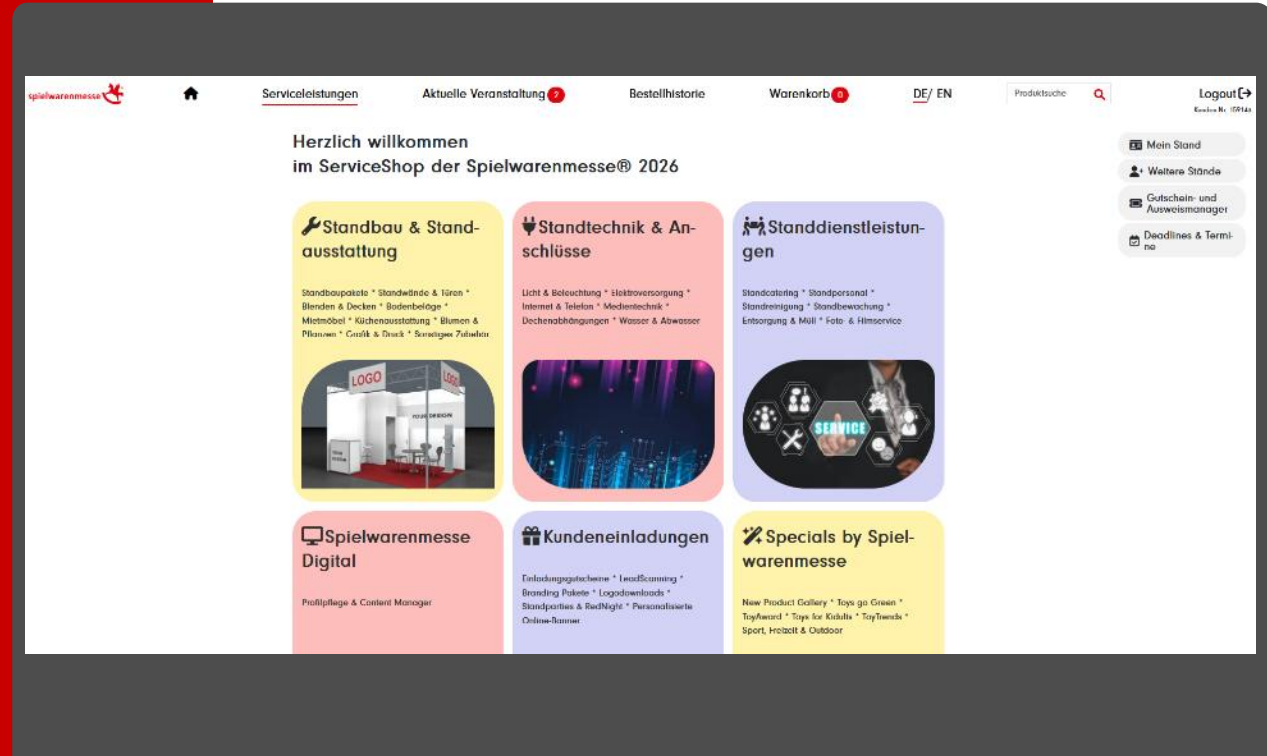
spielwarenmesse

Serviceleistungen | Aktuelle Veranstaltung 2 | Bestellhistorie | Warenkorb 0 | DE/ EN | Produktsuche | Logout
Kunden Nr. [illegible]

Herzlich willkommen
im ServiceShop der Spielwarenmesse® 2026

Mein Stand
Weitere Stände
Gutschein- und Ausweismanager
Deadlines & Termine

Standbau & Standausstattung

Standbaupakete * Standwände & Türen * Blenden & Decken * Bodenbeläge * Mietmöbel * Küchenausstattung * Blumen & Pflanzen * Grafik & Druck * Sonstiges Zubehör

LOGO
LOGO
YOUR DESIGN

Standtechnik & Anschlüsse

Licht & Beleuchtung * Elektroversorgung * Internet & Telefon * Medientechnik * Deckenabhängungen * Wasser & Abwasser

Standdienstleistungen

Standcatering * Standpersonal * Standreinigung * Standbewachung * Entsorgung & Müll * Foto- & Filmservice

SERVICE

Spielwarenmesse Digital

Profilpflege & Content Manager

Kundeneinladungen

Einladungsgutscheine * LeadScanning * Branding Pakete * Logodownloads * Standparties & RedNight * Personalisierte Online-Banner

Specials by Spielwarenmesse

New Product Gallery * Toys go Green * ToyAward * Toys for Kidults * ToyTrends * Sport, Freizeit & Outdoor